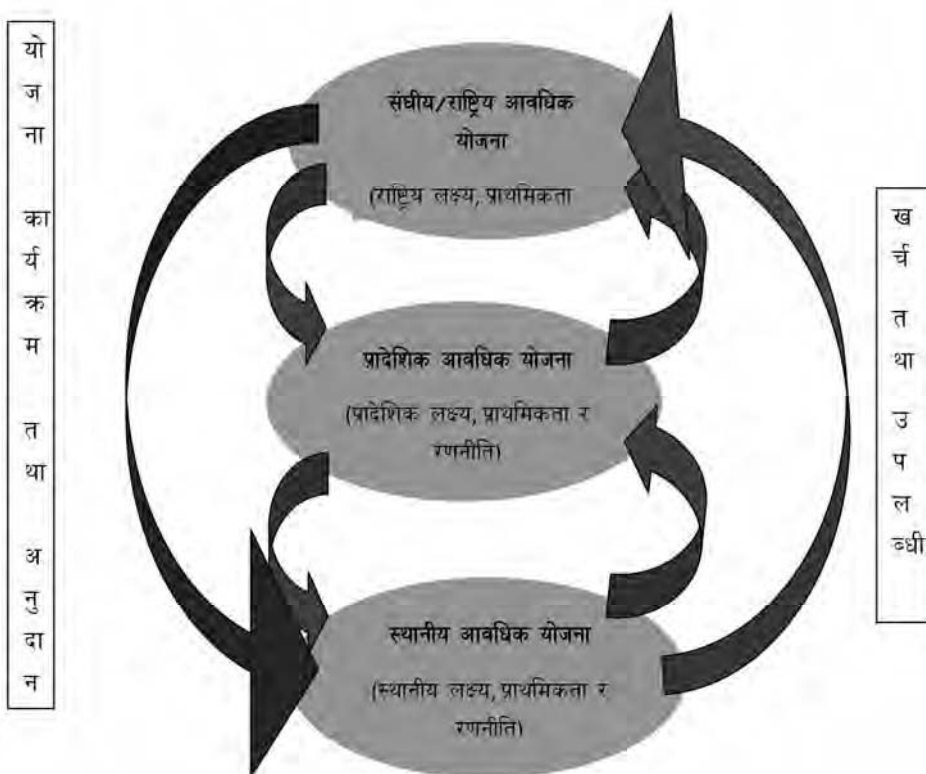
यो
ज
ना

का
र्य
क्र
म

त
था

अ
नु
दा
न

संघीय/राष्ट्रिय आवधिक योजना

(राष्ट्रिय लक्ष्य, प्राथमिकता

प्रादेशिक आवधिक योजना

(प्रादेशिक लक्ष्य, प्राथमिकता र रणनीति)

स्थानीय आवधिक योजना

(स्थानीय लक्ष्य, प्राथमिकता र रणनीति)

ख
र्च

त
था

उ
प
ल
ब्धी